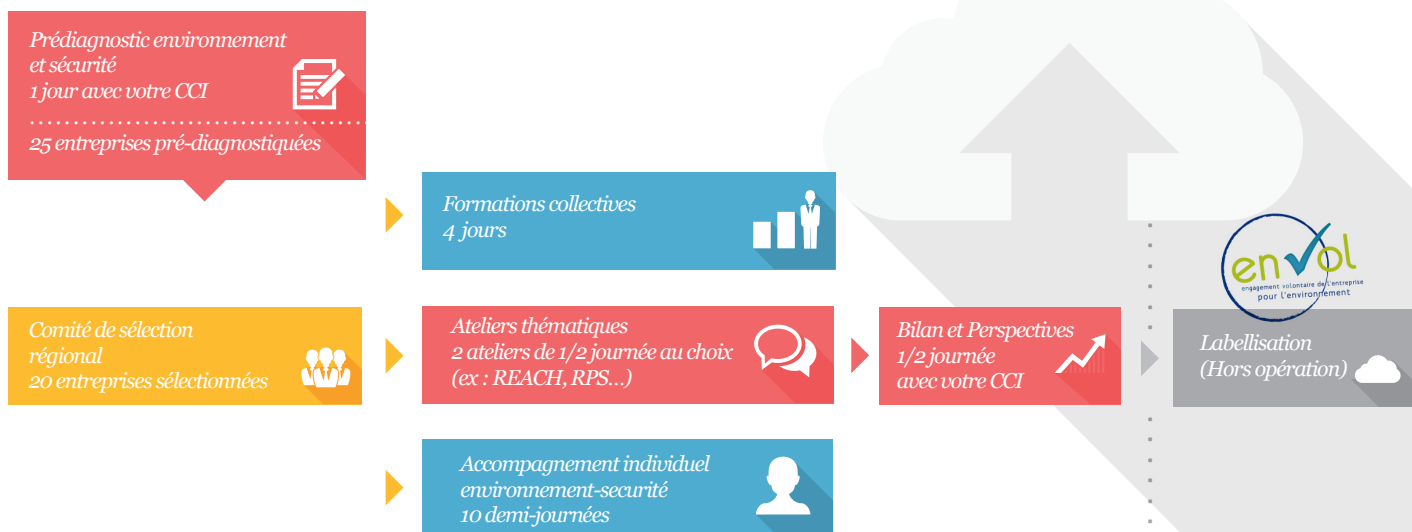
Prédiagnostic environnement et sécurité
1 jour avec votre CCI

25 entreprises pré-diagnostiquées

Formations collectives
4 jours

Comité de sélection régional
20 entreprises sélectionnées

Ateliers thématiques
2 ateliers de 1/2 journée au choix
(ex : REACH, RPS...)

Bilan et Perspectives
1/2 journée
avec votre CCI

envol
engagement volontaire de l'entreprise
pour l'environnement

Labellisation
(Hors opération)

Accompagnement individuel
environnement-securité
10 demi-journées